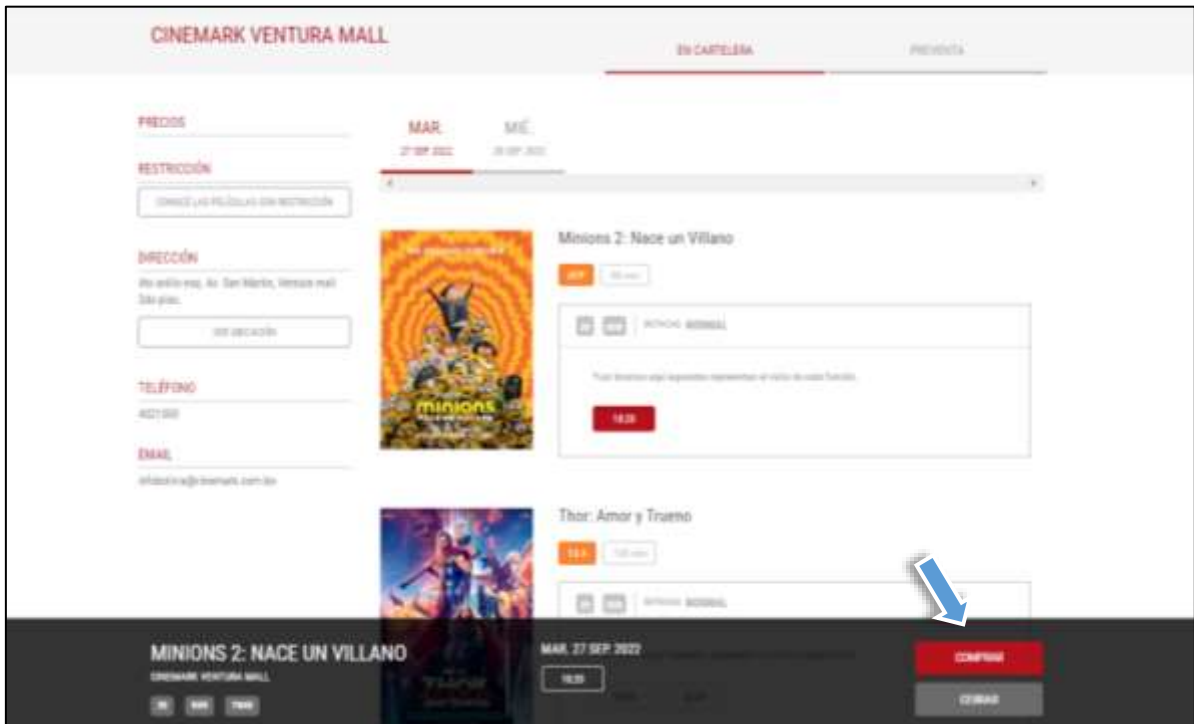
CINEMARK VENTURA MALL

EN CARTELERA

PREVENTA

PRECIOS

RESTRICCIÓN

CONOCE LAS PELÍCULAS SIN RESTRICCIÓN

DIRECCIÓN

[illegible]

VER UBICACIÓN

TELÉFONO

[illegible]

EMAIL

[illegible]

MAR.
27 SEP 2022

MIÉ.
28 SEP 2022

Minions 2: Nace un Villano

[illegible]

IDIOMA: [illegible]

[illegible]

18:20

Thor: Amor y Trueno

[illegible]

IDIOMA: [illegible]

MINIONS 2: NACE UN VILLANO

CINEMARK VENTURA MALL

MAR. 27 SEP 2022

18:20

COMPRAR

CERRAR